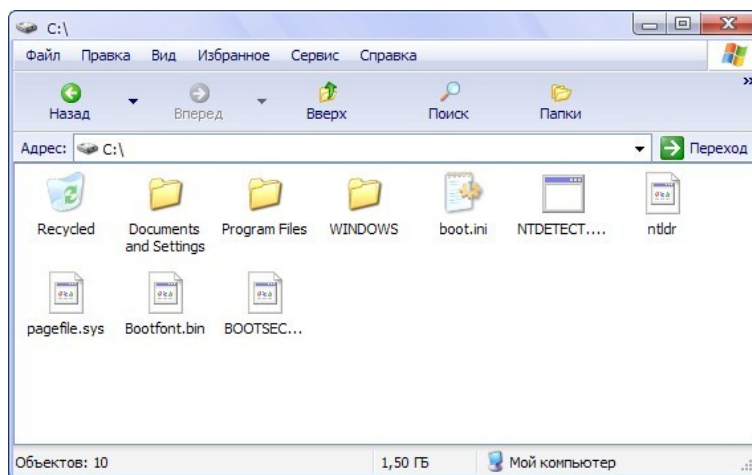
C:\

Файл Правка Вид Избранное Сервис Справка

Назад Вперед Вверх Поиск Папки

Адрес: C:\ Переход

Recycled
Documents and Settings
Program Files
WINDOWS
boot.ini
NTDETECT....
ntldr
pagefile.sys
Bootfont.bin
BOOTSEC...

Объектов: 10 1,50 ГБ Мой компьютер